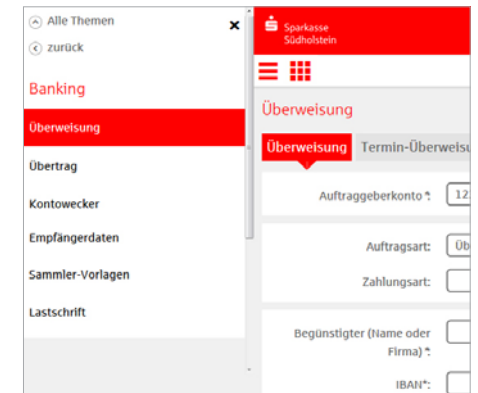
Alle Themen
×
zurück

Banking

Überweisung

Übertrag

Kontowecker

Empfängerdaten

Sammler-Vorlagen

Lastschrift

Sparkasse
Südholstein

Überweisung

Überweisung Termin-Überweisu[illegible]

Auftraggeberkonto*: 12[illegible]

Auftragsart: Üb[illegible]

Zahlungsart:

Begünstigter (Name oder Firma)*:

IBAN*: